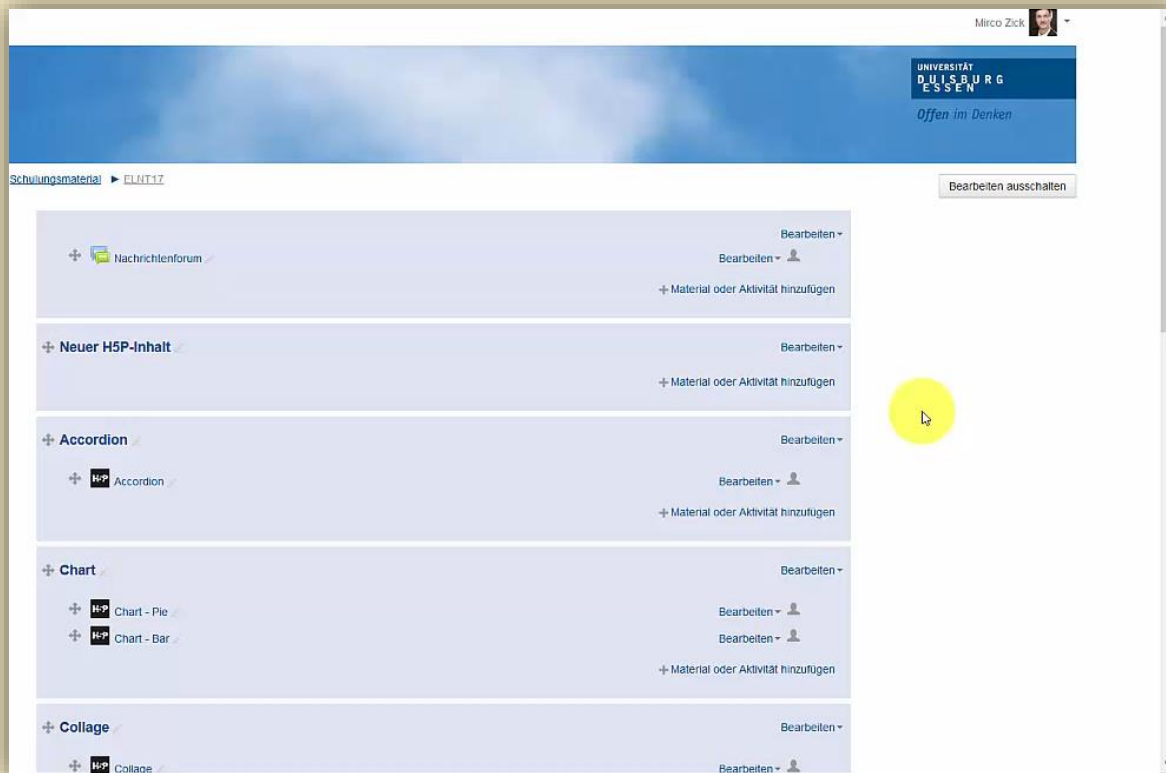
Mirco Zick

UNIVERSITÄT
DUISBURG
ESSEN
Offen im Denken

Schulungsmaterial ► ELNT17

Bearbeiten ausschalten

Bearbeiten

Nachrichtenforum

Bearbeiten

Material oder Aktivität hinzufügen

Neuer H5P-Inhalt

Bearbeiten

Material oder Aktivität hinzufügen

Accordion

Bearbeiten

H5P Accordion

Bearbeiten

Material oder Aktivität hinzufügen

Chart

Bearbeiten

H5P Chart - Pie

Bearbeiten

H5P Chart - Bar

Bearbeiten

Material oder Aktivität hinzufügen

Collage

Bearbeiten

H5P Collage

Bearbeiten